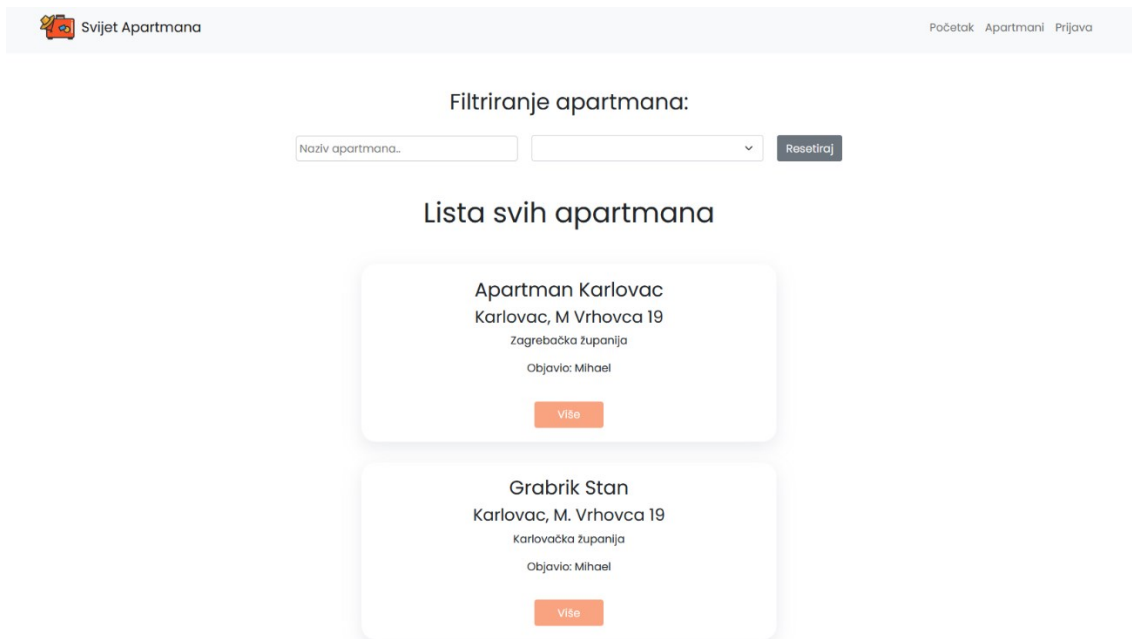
Svijet Apartmana

Početak Apartmani Prijava

Filtriranje apartmana:

Naziv apartmana..

Resetiraj

Lista svih apartmana

Apartman Karlovac

Karlovac, M Vrhovca 19

Zagrebačka županija

Objavio: Mihael

Više

Grabrik Stan

Karlovac, M. Vrhovca 19

Karlovačka županija

Objavio: Mihael

Više